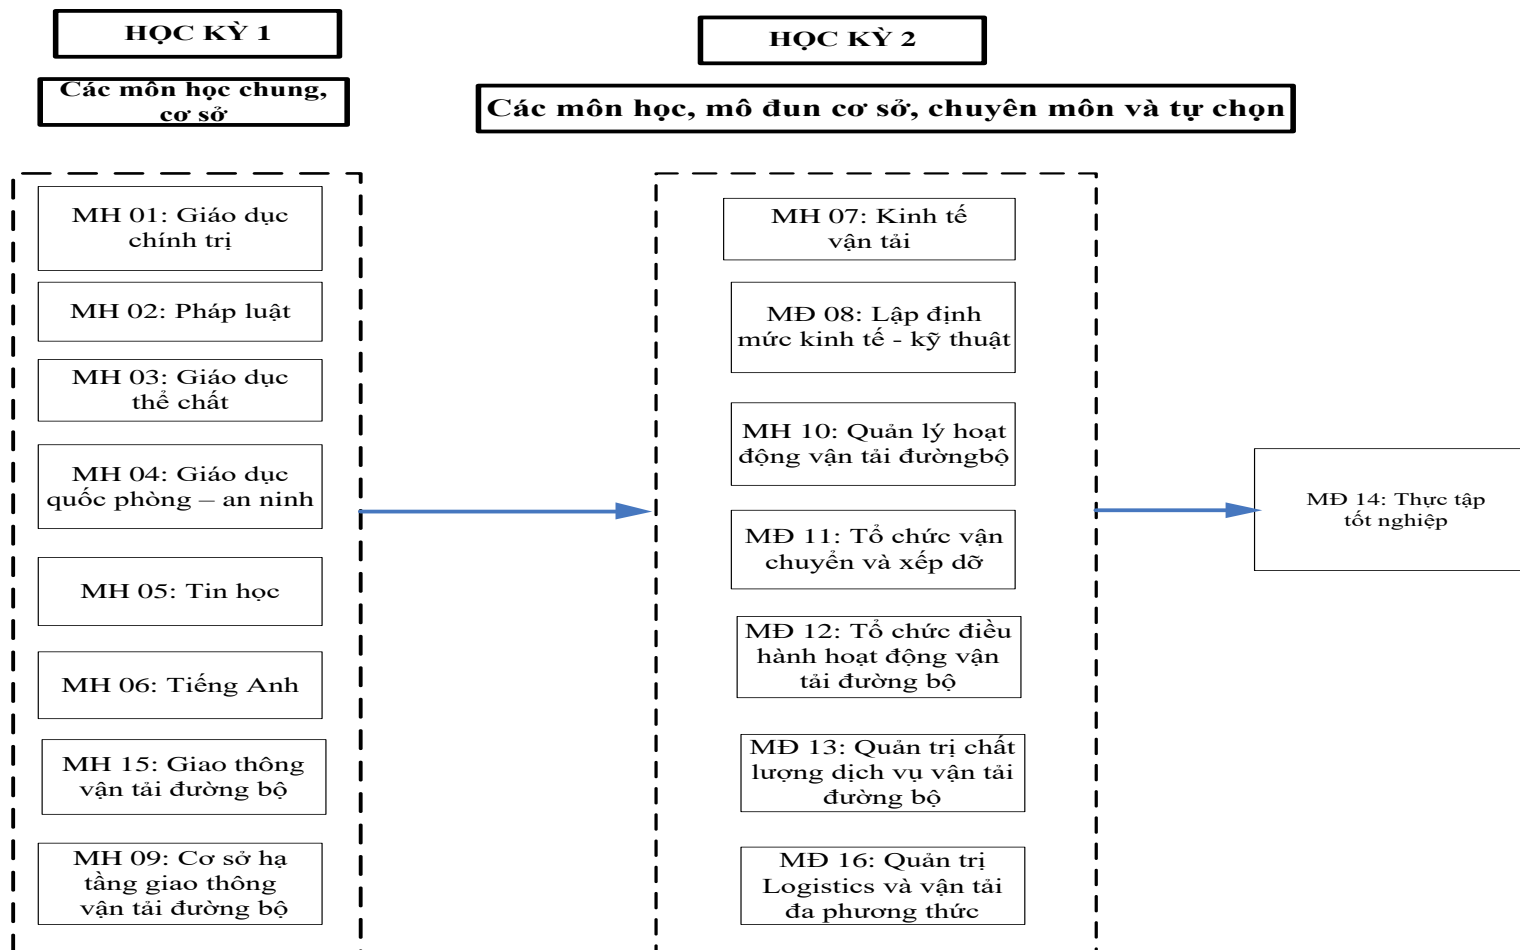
HỌC KỲ 1

Các môn học chung, cơ sở

MH 01: Giáo dục chính trị

MH 02: Pháp luật

MH 03: Giáo dục thể chất

MH 04: Giáo dục quốc phòng – an ninh

MH 05: Tin học

MH 06: Tiếng Anh

MH 15: Giao thông vận tải đường bộ

MH 09: Cơ sở hạ tầng giao thông vận tải đường bộ

HỌC KỲ 2

Các môn học, mô đun cơ sở, chuyên môn và tự chọn

MH 07: Kinh tế vận tải

MĐ 08: Lập định mức kinh tế - kỹ thuật

MH 10: Quản lý hoạt động vận tải đườngbộ

MĐ 11: Tổ chức vận chuyển và xếp dỡ

MĐ 12: Tổ chức điều hành hoạt động vận tải đường bộ

MĐ 13: Quản trị chất lượng dịch vụ vận tải đường bộ

MĐ 16: Quản trị Logistics và vận tải đa phương thức

MĐ 14: Thực tập tốt nghiệp